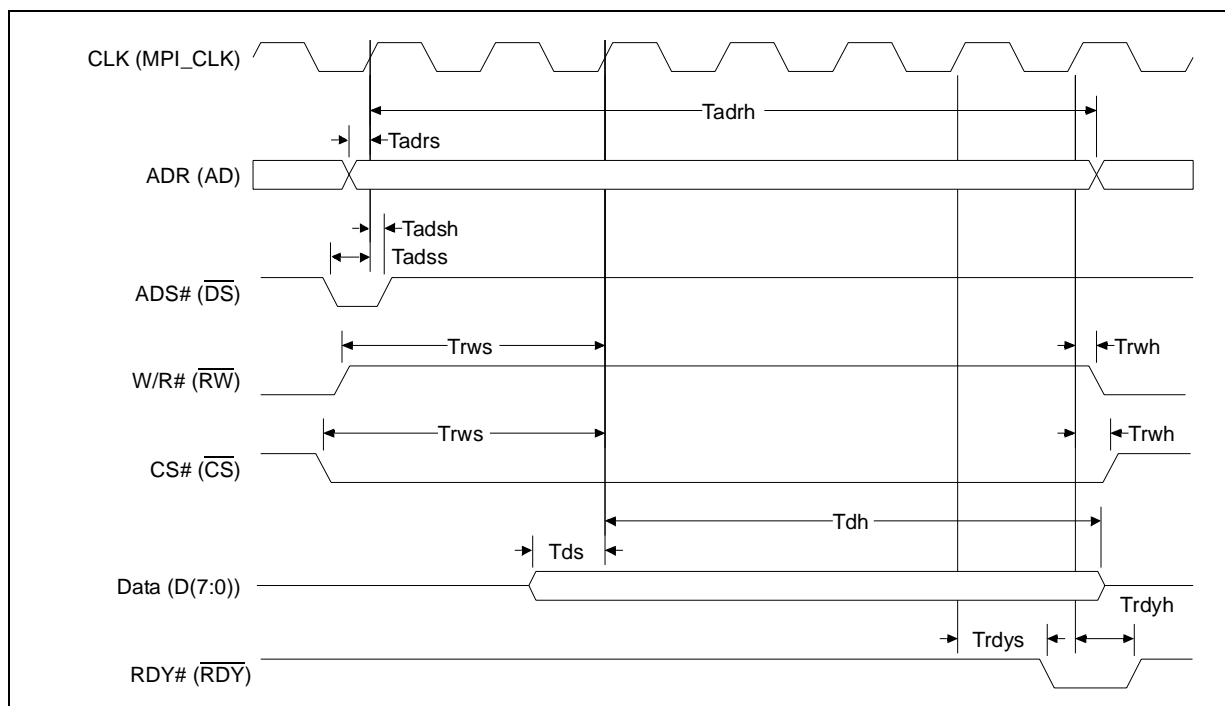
CLK (MPI_CLK)

Tadrh

Tadrs

ADR (AD)

Tadsh

Tadss

ADS# ($\overline{DS}$)

Trws

Trwh

W/R# ($\overline{RW}$)

Trws

Trwh

CS# ($\overline{CS}$)

Tdh

Tds

Data (D(7:0))

Trdyh

Trdys

RDY# ($\overline{RDY}$)